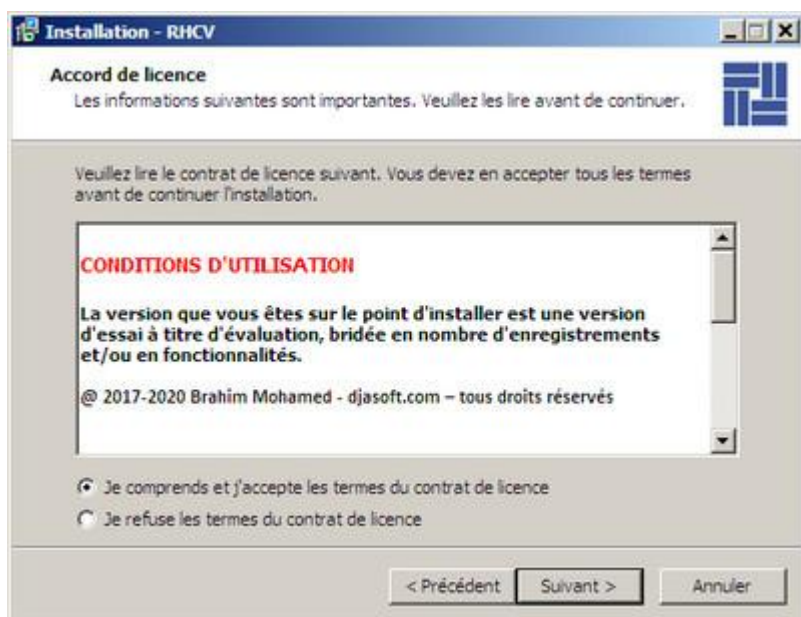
Installation - RHCV

Accord de licence

Les informations suivantes sont importantes. Veuillez les lire avant de continuer.

Veuillez lire le contrat de licence suivant. Vous devez en accepter tous les termes avant de continuer l'installation.

CONDITIONS D'UTILISATION

La version que vous êtes sur le point d'installer est une version d'essai à titre d'évaluation, bridée en nombre d'enregistrements et/ou en fonctionnalités.

@ 2017-2020 Brahim Mohamed - djasoft.com – tous droits réservés

Je comprends et j'accepte les termes du contrat de licence

Je refuse les termes du contrat de licence

< Précédent

Suivant >

Annuler